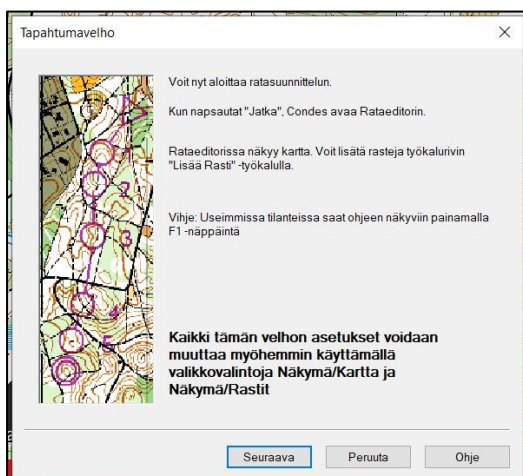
Tapahtumavelho

×

Voit nyt aloittaa ratasuunnittelun.

Kun napsautat "Jatka", Condes avaa Rataeditorin.

Rataeditorissa näkyy kartta. Voit lisätä rasteja työkalurivin "Lisää Rasti" -työkalulla.

Vihje: Useimmissa tilanteissa saat ohjeen näkyviin painamalla F1 -näppäintä

Kaikki tämän velhon asetukset voidaan muuttaa myöhemmin käyttämällä valikkovalintoja Näkymä/Kartta ja Näkymä/Rastit

Seuraava

Peruuta

Ohje